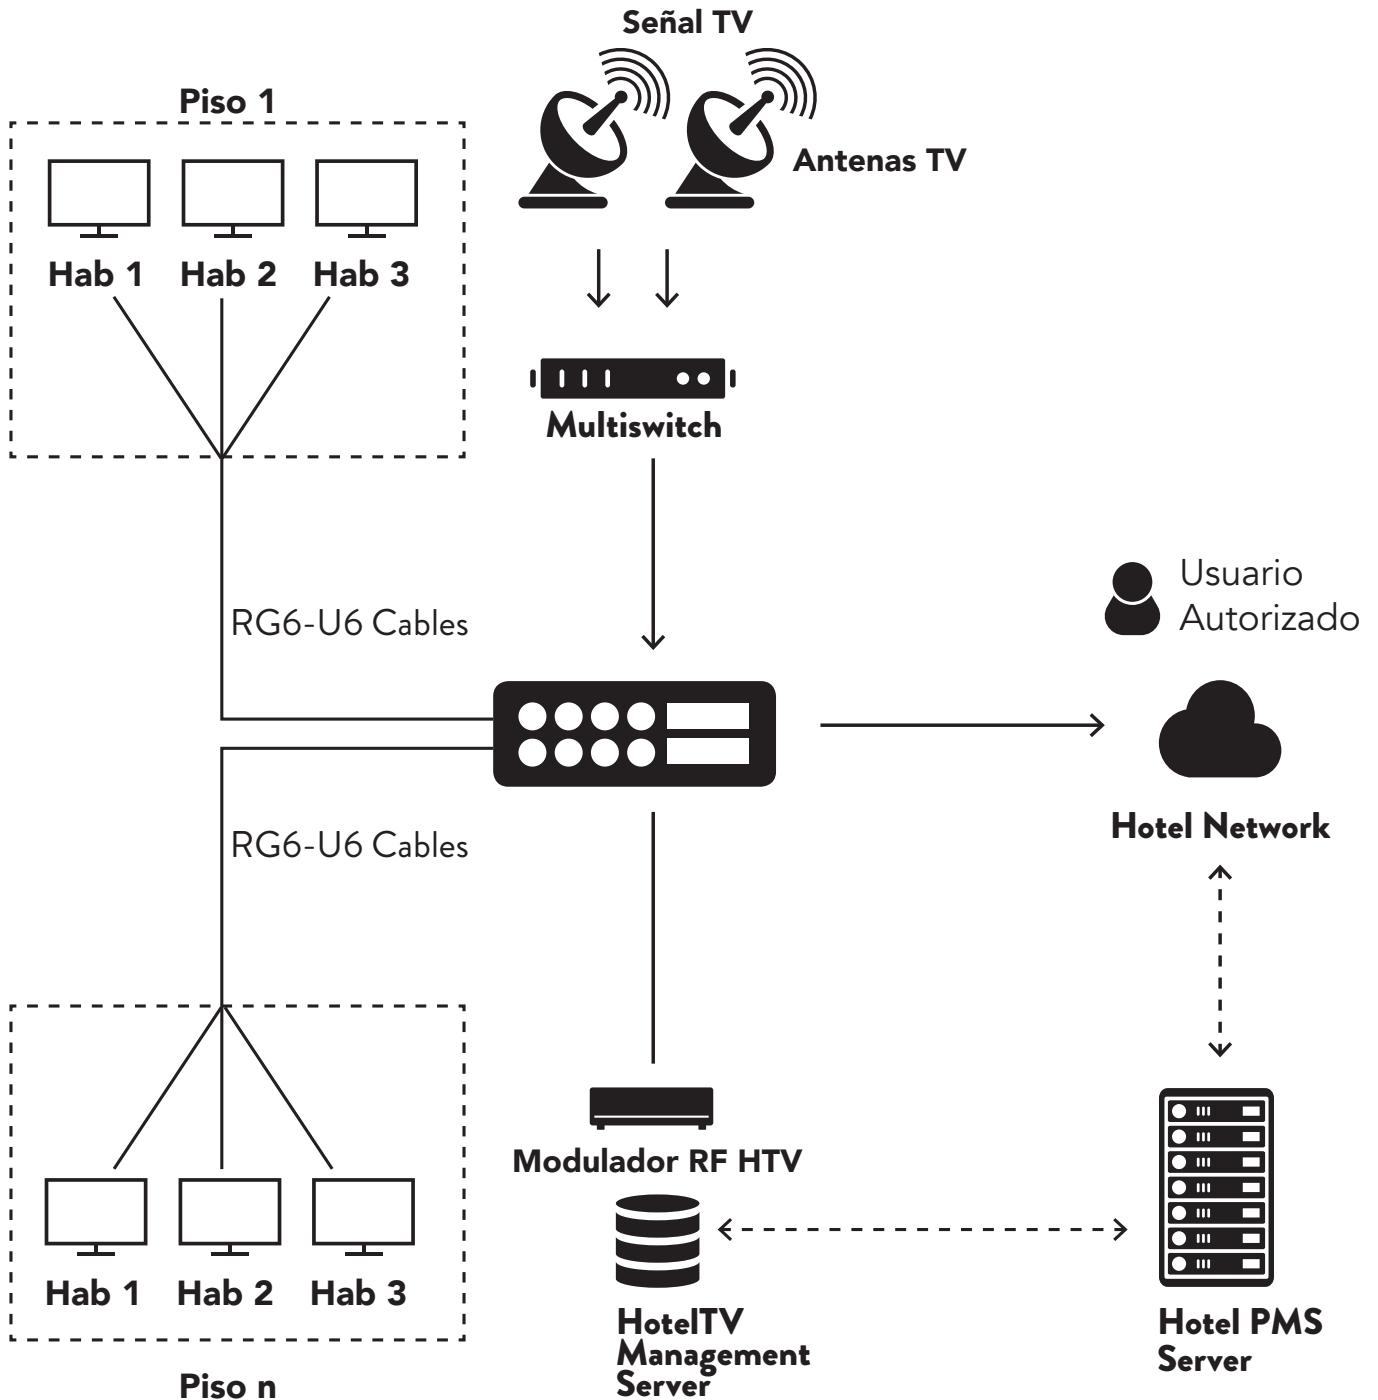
Señal TV

Piso 1

Antenas TV

Hab 1 Hab 2 Hab 3

Multiswitch

Usuario Autorizado

RG6-U6 Cables

RG6-U6 Cables

Hotel Network

Modulador RF HTV

HotelTV Management Server

Hotel PMS Server

Hab 1 Hab 2 Hab 3

Piso n